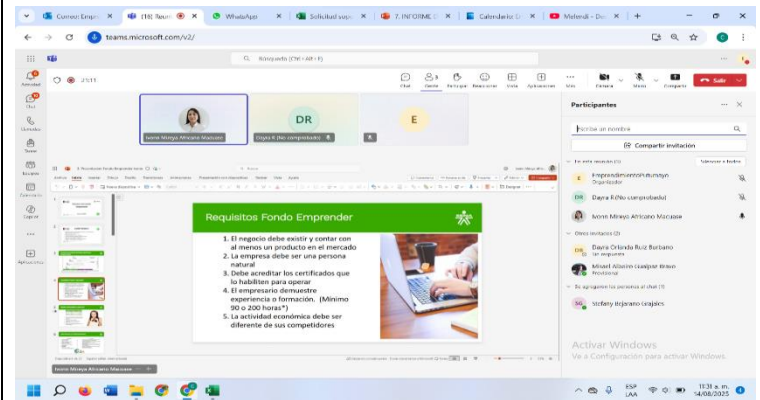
Correo: Empr | (18) Reun | WhatsApp | Solicitud supe | 7. INFORME | Calendario | Mafendi - Des

teams.microsoft.com/v2/

Búsqueda (Ctrl + Alt + E)

Actividad
Chat
Llamadas
Teams
Equipos
Calendario
OneDrive
Aplicaciones

2:11

Chat | Gente | Reacción | Vista | Aplicaciones | Más | Cámara | Micro | Compartir | Salir

Ivone Mireya Africano Macuase

DR
Dayra R (No comprobado)

E

Requisitos Fondo Emprender

1. El negocio debe existir y contar con al menos un producto en el mercado
2. La empresa debe ser una persona natural
3. Debe acreditar los certificados que lo habiliten para operar
4. El empresario demuestre experiencia o formación. (Mínimo 90 o 200 horas*)
5. La actividad económica debe ser diferente de sus competidores

Ivone Mireya Africano Macuase

Participantes

Escribir un nombre

Compartir invitación

En esta reunión (3)

Silenciar a todos

E
Emprendimiento.Fumayo
Organizador

DR
Dayra R(No comprobado)

Ivone Mireya Africano Macuase

Otros invitados (2)

DB
Dayra Orlanda Ruiz Burbano
Sin respuesta

Misael Alberto Guaspar Bravo
Provisional

Se agregaron las personas al chat (1)

SG
Stefany bejarano Grajales

Activar Windows
Ve a Configuración para activar Windows.

ESP LAA
11:31 a. m.
14/08/2025